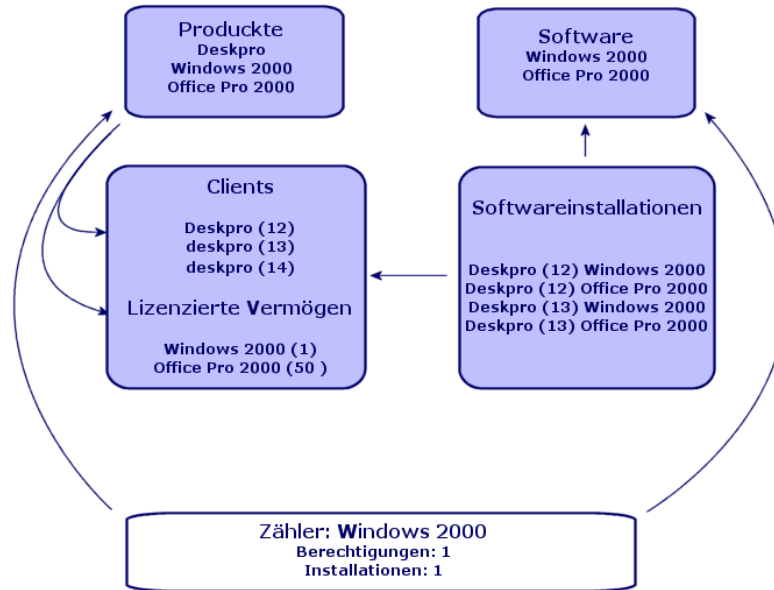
Produckte
Deskpro
Windows 2000
Office Pro 2000

Software
Windows 2000
Office Pro 2000

Clients

Deskpro (12)
deskpro (13)
deskpro (14)

Lizenzierte Vermögen

Windows 2000 (1)
Office Pro 2000 (50 )

Softwareinstallationen

Deskpro (12) Windows 2000
Deskpro (12) Office Pro 2000
Deskpro (13) Windows 2000
Deskpro (13) Office Pro 2000

Zähler: Windows 2000
Berechtigungen: 1
Installationen: 1